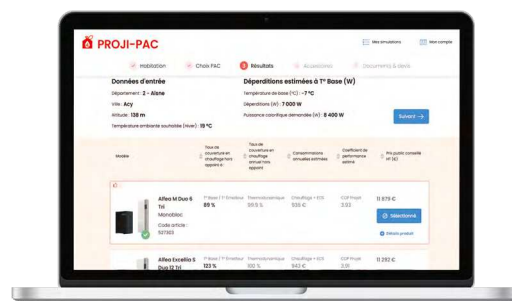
PROJI-PAC

Mes simulations

Mon compte

Habitation

Choix PAC

3 Résultats

Accessoires

Documents & devis

Données d'entrée

Département : 2 - Aisne

Ville : Acy

Altitude : 138 m

Température ambiante souhaitée (hiver) : 19 °C

Déperditions estimées à T° Base (W)

Température de base (°C) : -7 °C

Déperditions (W) : 7 000 W

Puissance calorifique demandée (W) : 8 400 W

Suivant →

| Modèle | Taux de couverture en chauffage hors appoint à - | Taux de couverture en chauffage annuel hors appoint | Consommations annuelles estimées | Coefficient de performance saisonnier | Prix public conseillé HT (€) |
|---|---|---|---|---|---|
| Alfea M Duo 6 Tri Monobloc Code article : 527303 | T° Base / T° Émetteur 89 % | Thermodynamique 99.6 % | Chauffage + ECS 936 € | COP Projet 3.92 | 11 879 € Sélectionné Détails produit |
| Alfea Excellia S Duo 12 Tri | T° Base / T° Émetteur 122 % | Thermodynamique 100 % | Chauffage + ECS 943 € | COP Projet 3.91 | 11 292 € |